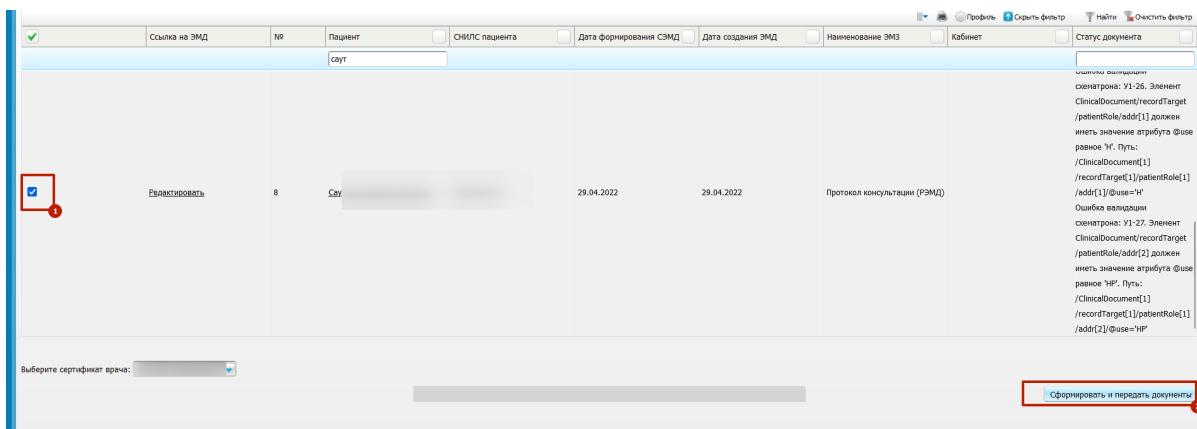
Профиль Скрыть фильтр Найти Очистить фильтр

| | Ссылка на ЭМД | № | Пациент | СНИЛС пациента | Дата формирования СЭМД | Дата создания ЭМД | Наименование ЭМЗ | Кабинет | Статус документа |
|---|---|---|---|---|---|---|---|---|---|
| | | | саут | | | | | | |
| | Редактировать | 8 | Сау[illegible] | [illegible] | 29.04.2022 | 29.04.2022 | Протокол консультации (РЭМД) | | Ошибка валидации схематрона: У1-26. Элемент ClinicalDocument/recordTarget /patientRole/addr[1] должен иметь значение атрибута @use равное 'H'. Путь: /ClinicalDocument[1] /recordTarget[1]/patientRole[1] /addr[1]/@use='H' Ошибка валидации схематрона: У1-27. Элемент ClinicalDocument/recordTarget /patientRole/addr[2] должен иметь значение атрибута @use равное 'HP'. Путь: /ClinicalDocument[1] /recordTarget[1]/patientRole[1] /addr[2]/@use='HP' |

1

Выберите сертификат врача: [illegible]

Сформировать и передать документы